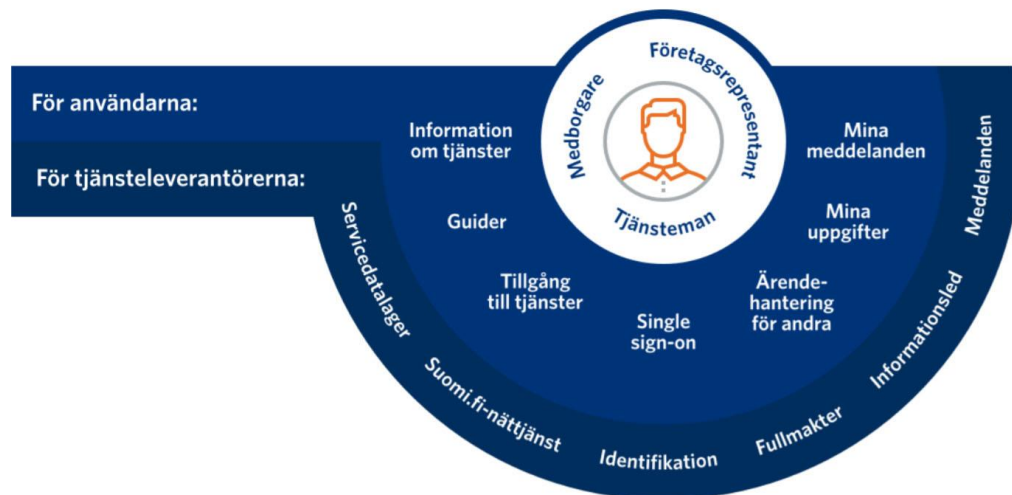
För användarna:

För tjänsteleverantörerna:

Medborgare

Företagsrepresentant

Tjänsteman

Information om tjänster

Guider

Tillgång till tjänster

Single sign-on

Ärendehantering för andra

Mina uppgifter

Mina meddelanden

Servicedatalager

Suomi.fi-nättjänst

Identifikation

Fullmakter

Informationsled

Meddelanden